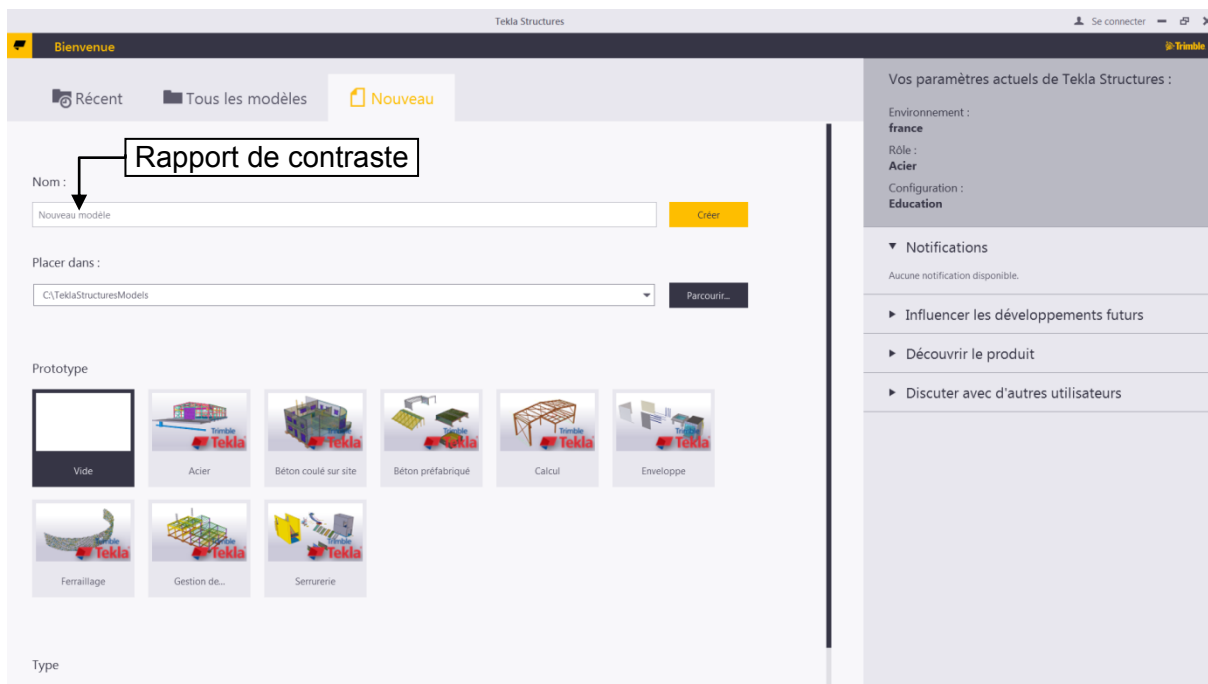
Tekla Structures

Se connecter

Bienvenue

Trimble

Récent

Tous les modèles

Nouveau

Rapport de contraste

Nom :

Nouveau modèle

Créer

Placer dans :

C:\TeklaStructuresModels

Parcourir...

Prototype

Vide

Trimble Tekla

Acier

Trimble Tekla

Béton coulé sur site

Trimble Tekla

Béton préfabriqué

Trimble Tekla

Calcul

Trimble Tekla

Enveloppe

Trimble Tekla

Ferraillage

Trimble Tekla

Gestion de...

Trimble Tekla

Serrurerie

Type

Vos paramètres actuels de Tekla Structures :

Environnement :
france

Rôle :
Acier

Configuration :
Education

Notifications

Aucune notification disponible.

Influencer les développements futurs

Découvrir le produit

Discuter avec d'autres utilisateurs